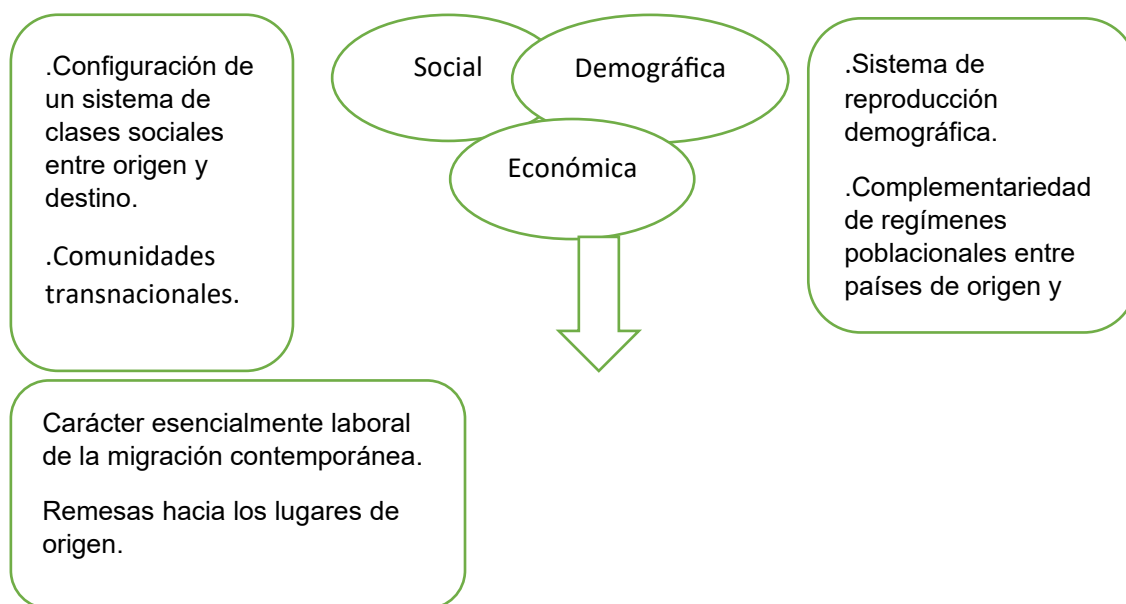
.Configuración de un sistema de clases sociales entre origen y destino.

.Comunidades transnacionales.

Social

Demográfica

Económica

.Sistema de reproducción demográfica.

.Complementariedad de regímenes poblacionales entre países de origen y

Carácter esencialmente laboral de la migración contemporánea.

Remesas hacia los lugares de origen.